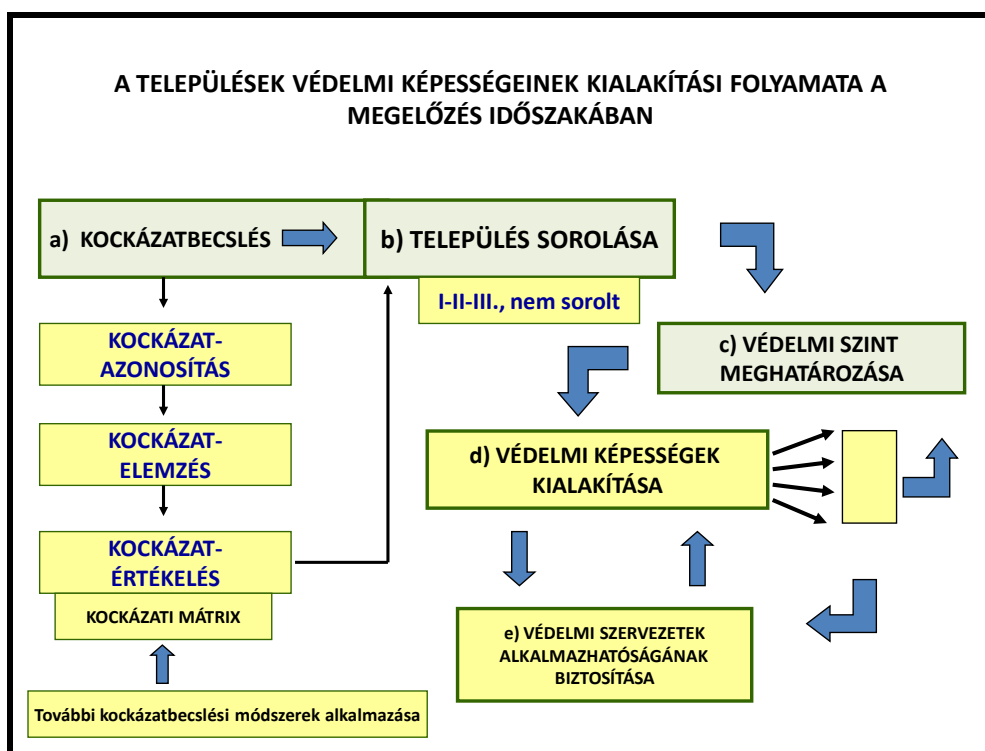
A TELEPÜLÉSEK VÉDELMI KÉPESSÉGEINEK KIALAKÍTÁSI FOLYAMATA A MEGELŐZÉS IDŐSZAKÁBAN

a) KOCKÁZATBECSLÉS

b) TELEPÜLÉS SOROLÁSA

I-II-III., nem sorolt

c) VÉDELMI SZINT MEGHATÁROZÁSA

KOCKÁZAT-AZONOSÍTÁS

KOCKÁZAT-ELEMZÉS

KOCKÁZAT-ÉRTÉKELÉS

KOCKÁZATI MÁTRIX

d) VÉDELMI KÉPESSÉGEK KIALAKÍTÁSA

e) VÉDELMI SZERVEZETEK ALKALMAZHATÓSÁGÁNAK BIZTOSÍTÁSA

További kockázatbecslési módszerek alkalmazása